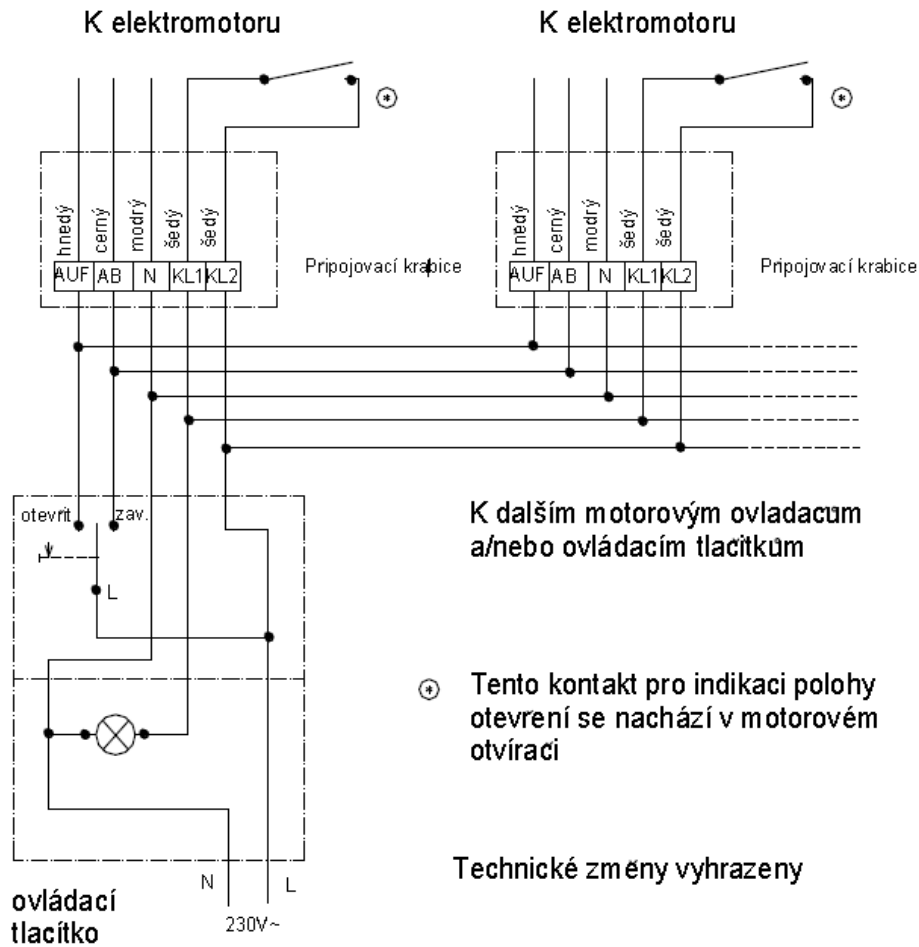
K elektromotoru

K elektromotoru

hnedý
cerný
modrý
šedý
šedý

AUF
AB
N
KL1
KL2

Pripojovací krabice

hnedý
cerný
modrý
šedý
šedý

AUF
AB
N
KL1
KL2

Pripojovací krabice

otevrit
zav.
L

K dalším motorovým ovladacum a/nebo ovládacím tlacítkum

Tento kontakt pro indikaci polohy otevrení se nachází v motorovém otvíraci

Technické zmeny vyhrazeny

N
L
230V~

ovládací tlacítko